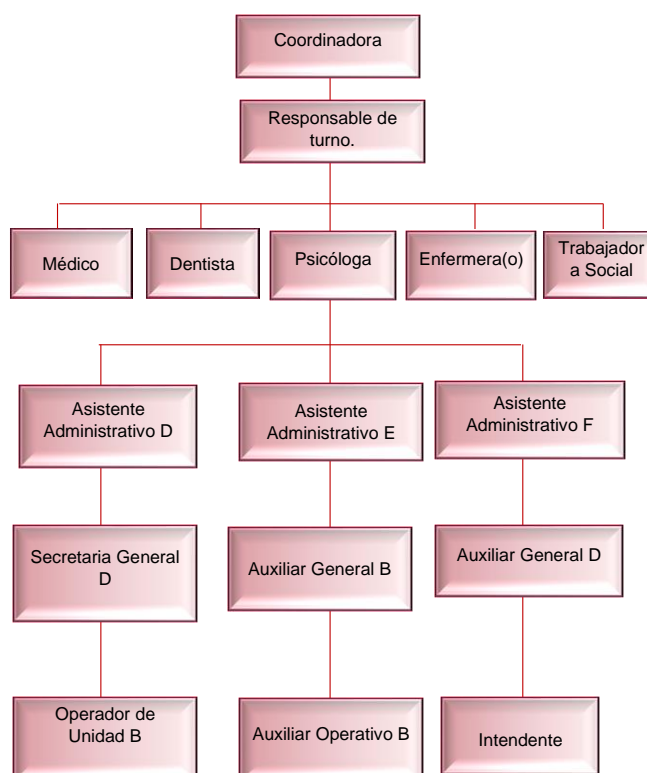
Coordinadora

Responsable de turno.

Médico

Dentista

Psicóloga

Enfermera(o)

Trabajadora Social

Asistente Administrativo D

Asistente Administrativo E

Asistente Administrativo F

Secretaria General D

Auxiliar General B

Auxiliar General D

Operador de Unidad B

Auxiliar Operativo B

Intendente